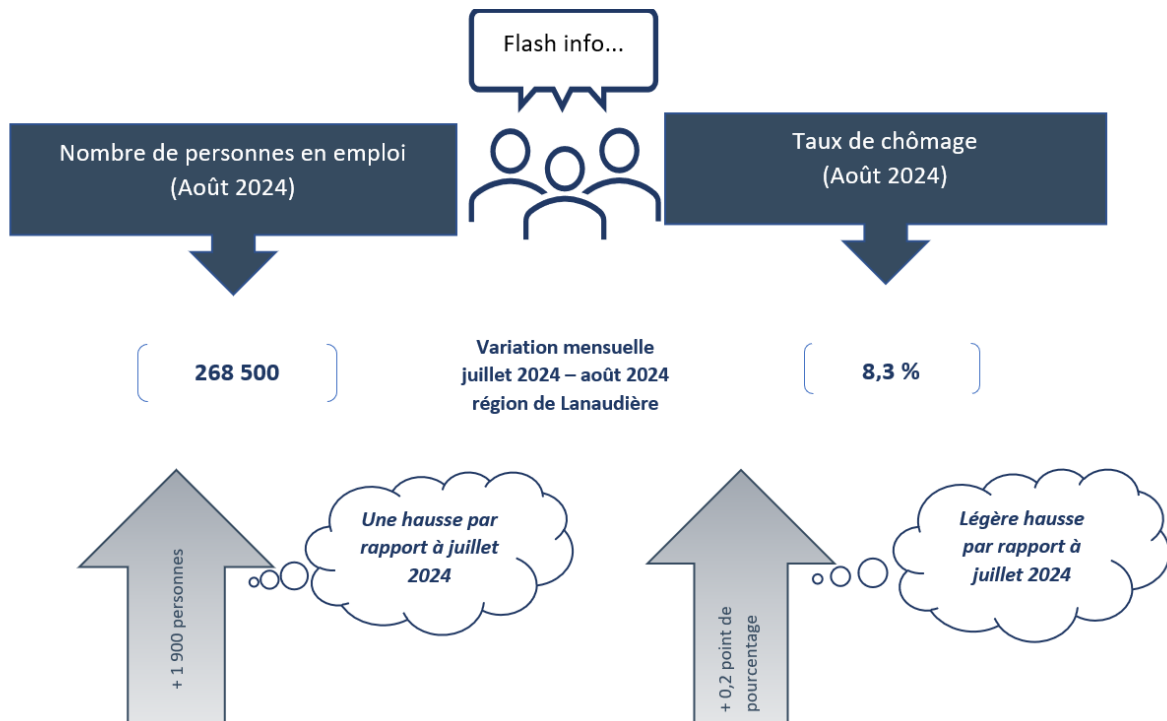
Flash info...

Nombre de personnes en emploi (Août 2024)

Taux de chômage (Août 2024)

268 500

Variation mensuelle juillet 2024 – août 2024 région de Lanaudière

8,3 %

+ 1 900 personnes

Une hausse par rapport à juillet 2024

+ 0,2 point de pourcentage

Légère hausse par rapport à juillet 2024